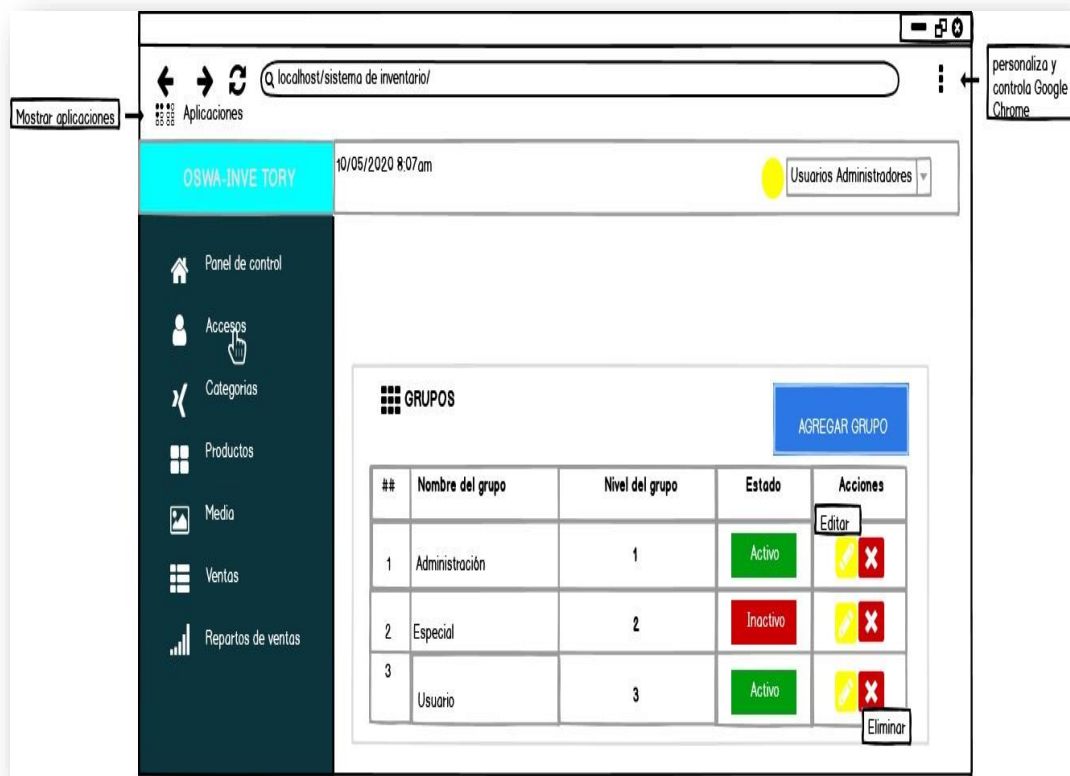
localhost/sistema de inventario/

personaliza y controla Google Chrome

Mostrar aplicaciones

Aplicaciones

OSWA-INVE TORY

10/05/2020 8:07am

Usuarios Administradores

Panel de control

Accesos

Categorias

Productos

Media

Ventas

Repartos de ventas

GRUPOS

AGREGAR GRUPO

| ## | Nombre del grupo | Nivel del grupo | Estado | Acciones |
|---|---|---|---|---|
| 1 | Administración | 1 | Activo | |
| 2 | Especial | 2 | Inactivo | |
| 3 | Usuario | 3 | Activo | |

Editar

Eliminar